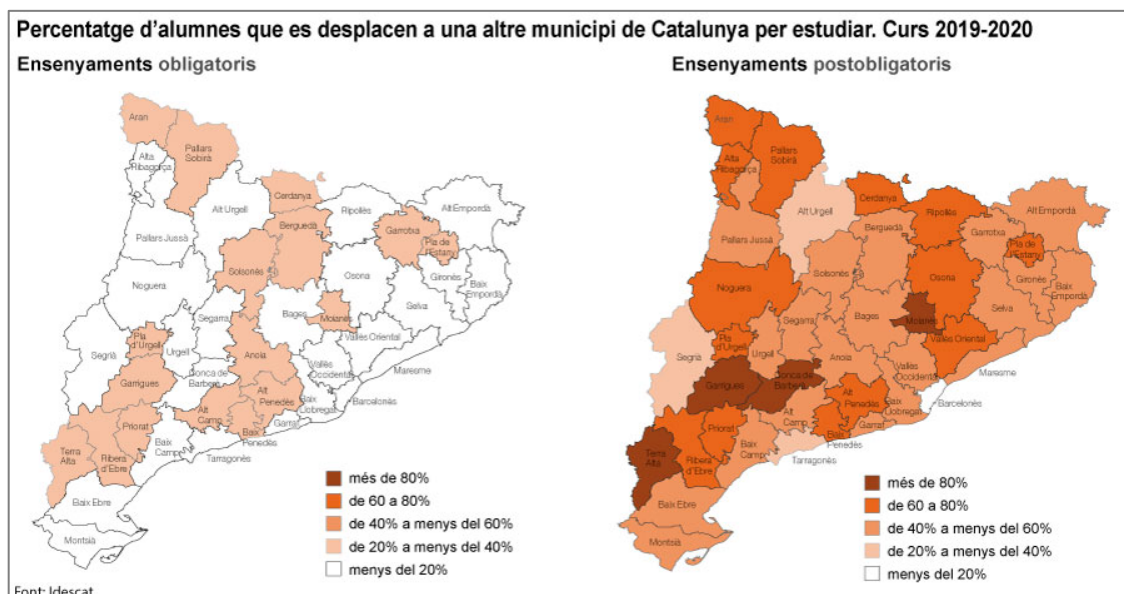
Percentatge d'alumnes que es desplacen a una altre municipi de Catalunya per estudiar. Curs 2019-2020

Ensenyaments obligatoris

Aran
Pallars Sobirà
Alta Ribagorça
Alt Urgell
Cerdanya
Ripollès
Alt Empordà
Pallars Jussà
Berguedà
Garrotxa
Pla de l'Estany
Solsonès
Osona
Gironès
Baix Empordà
Noguera
Selva
Segarra
Bages
Moianès
Pla d'Urgell
Urgell
Vallès Oriental
Segrià
Anoia
Vallès Occidental
Conca de Barberà
Maresme
Garrigues
Alt Penedès
Baix Llobregat
Barcelonès
Alt Camp
Priorat
Garraf
Baix Penedès
Terra Alta
Ribera d'Ebre
Baix Camp
Tarragonès
Baix Ebre
Montsià

més de 80%
de 60 a 80%
de 40% a menys del 60%
de 20% a menys del 40%
menys del 20%

Ensenyaments postobligatoris

Aran
Pallars Sobirà
Alta Ribagorça
Alt Urgell
Cerdanya
Ripollès
Alt Empordà
Pallars Jussà
Berguedà
Garrotxa
Pla de l'Estany
Solsonès
Osona
Gironès
Baix Empordà
Noguera
Selva
Segarra
Bages
Moianès
Pla d'Urgell
Urgell
Vallès Oriental
Segrià
Anoia
Vallès Occidental
Conca de Barberà
Maresme
Garrigues
Alt Penedès
Baix Llobregat
Barcelonès
Alt Camp
Priorat
Garraf
Baix Penedès
Terra Alta
Ribera d'Ebre
Baix Camp
Tarragonès
Baix Ebre
Montsià

més de 80%
de 60 a 80%
de 40% a menys del 60%
de 20% a menys del 40%
menys del 20%

Font: Idescat